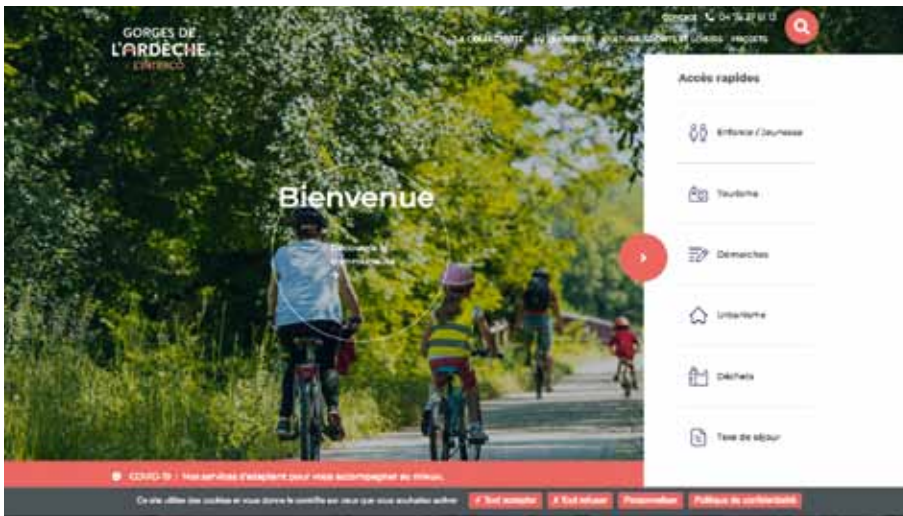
GORGES DE L'ARDÈCHE L'INTERCO

CONTACT 04 75 37 61 13

LA COLLECTIVITÉ AU QUOTIDIEN CULTURE, SPORTS ET LOISIRS PROJETS

Bienvenue

Découvrez la communauté

Accès rapides

Enfance / Jeunesse

Tourisme

Démarches

Urbanisme

Déchets

Taxe de séjour

COVID-19 : Nos services s'adaptent pour vous accompagner au mieux.

Ce site utilise des cookies et vous donne le contrôle sur ceux que vous souhaitez activer

✓ Tout accepter

✗ Tout refuser

Personnaliser

Politique de confidentialité